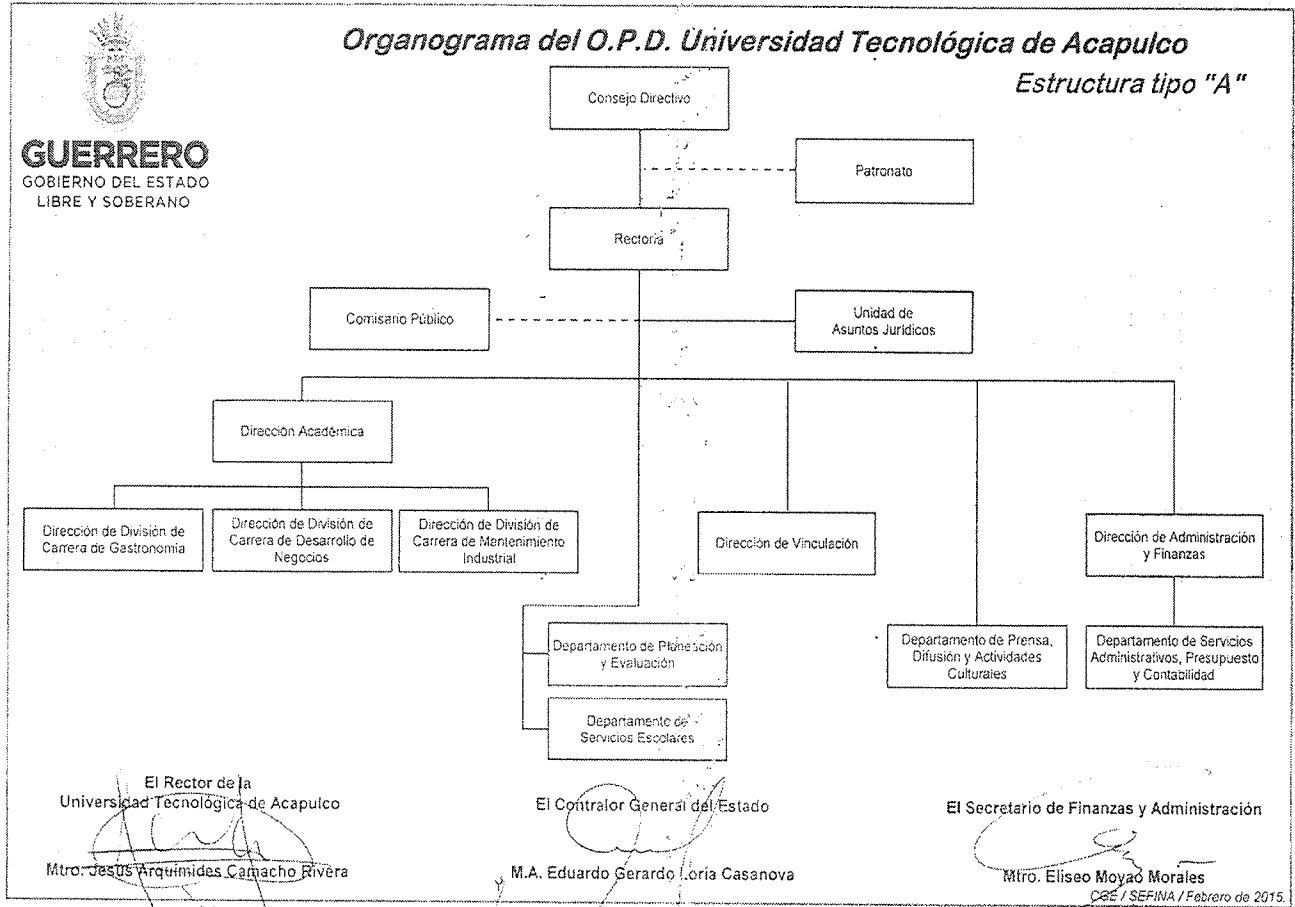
GUERRERO
GOBIERNO DEL ESTADO
LIBRE Y SOBERANO

Organograma del O.P.D. Universidad Tecnológica de Acapulco
Estructura tipo "A"

Consejo Directivo

Patronato

Rectoría

Comisario Público

Unidad de Asuntos Jurídicos

Dirección Académica

Dirección de División de Carrera de Gastronomía

Dirección de División de Carrera de Desarrollo de Negocios

Dirección de División de Carrera de Mantenimiento Industrial

Dirección de Vinculación

Dirección de Administración y Finanzas

Departamento de Planeación y Evaluación

Departamento de Servicios Escolares

Departamento de Prensa, Difusión y Actividades Culturales

Departamento de Servicios Administrativos, Presupuesto y Contabilidad

El Rector de la Universidad Tecnológica de Acapulco

Mtro. Jesús Arquímides Camacho Rivera

El Contralor General del Estado

M.A. Eduardo Gerardo Loría Casanova

El Secretario de Finanzas y Administración

Mtro. Eliseo Moyao Morales

CGE / SEFINA / Febrero de 2015.